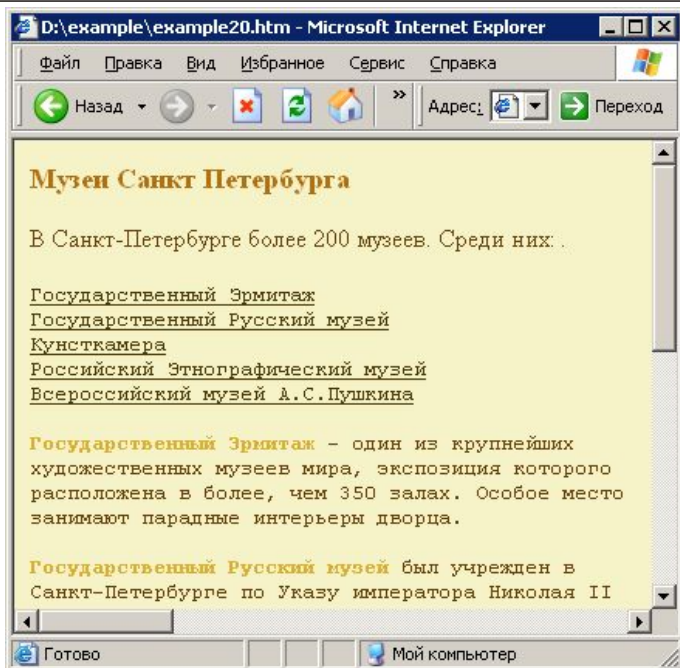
D:\example\example20.htm - Microsoft Internet Explorer

Файл Правка Вид Избранное Сервис Справка

Назад Адрес: Переход

Музеи Санкт Петербурга

В Санкт-Петербурге более 200 музеев. Среди них: .

Государственный Эрмитаж
Государственный Русский музей
Кунсткамера
Российский Этнографический музей
Всероссийский музей А.С.Пушкина

Государственный Эрмитаж – один из крупнейших художественных музеев мира, экспозиция которого расположена в более, чем 350 залах. Особое место занимают парадные интерьеры дворца.

Государственный Русский музей был учрежден в Санкт-Петербурге по Указу императора Николая II

Готово Мой компьютер